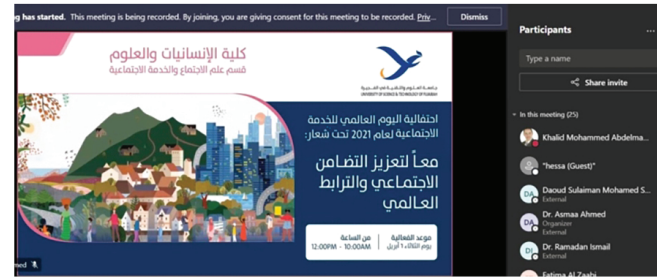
g has started. This meeting is being recorded. By joining, you are giving consent for this meeting to be recorded. Priv...

Dismiss

Participants

Type a name

Share invite

In this meeting (25)

Khalid Mohammed Abdelma...

"hessa (Guest)"

DA Daoud Sulaiman Mohamed S...
External

DA Dr. Asmaa Ahmed
Organizer
External

DI Dr. Ramadan Ismail
External

Fatima Al Zaabi

كلية الإنسانيات والعلوم
قسم علم الاجتماع والخدمة الاجتماعية

UNIVERSITY OF SCIENCE & TECHNOLOGY OF FUJAIRAH

احتفالية اليوم العالمي للخدمة الاجتماعية لعام 2021 تحت شعار:

معاً لتعزيز التضامن الاجتماعي والترابط العالمي

موعد الفعالية
يوم الثلاثاء ٦ أبريل

من الساعة
12:00PM - 10:00AM

med